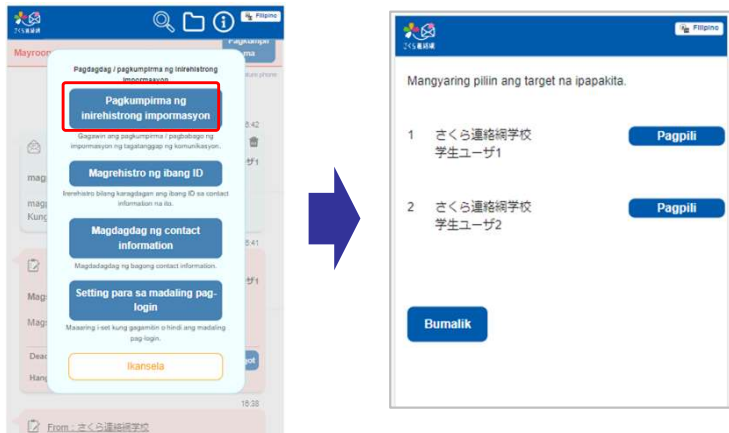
さくら連絡網

Filipino

Mayroon

Pagkumpirma

Pagdagdag / pagkumpirma ng inirehistrong impormasyon

Pagkumpirma ng inirehistrong impormasyon

Gagawin ang pagkumpirma / pagbabago ng impormasyon ng tagatanggap ng komunikasyon.

Magrehistro ng ibang ID

Irerehistro bilang karagdagan ang ibang ID sa contact information na ito.

Magdagdag ng contact information

Magdadagdag ng bagong contact information.

Setting para sa madaling pag-login

Maaaring i-set kung gagamitin o hindi ang madaling pag-login.

Ikansela

18:42

ザ1

mag

mag

Kung

18:41

ザ1

Mag

Mag

Dead

Hang

18:38

From : さくら連絡網学校

さくら連絡網

Filipino

Mangyaring piliin ang target na ipapakita.

1 さくら連絡網学校 学生ユーザ1 Pagpili

2 さくら連絡網学校 学生ユーザ2 Pagpili

Bumalik